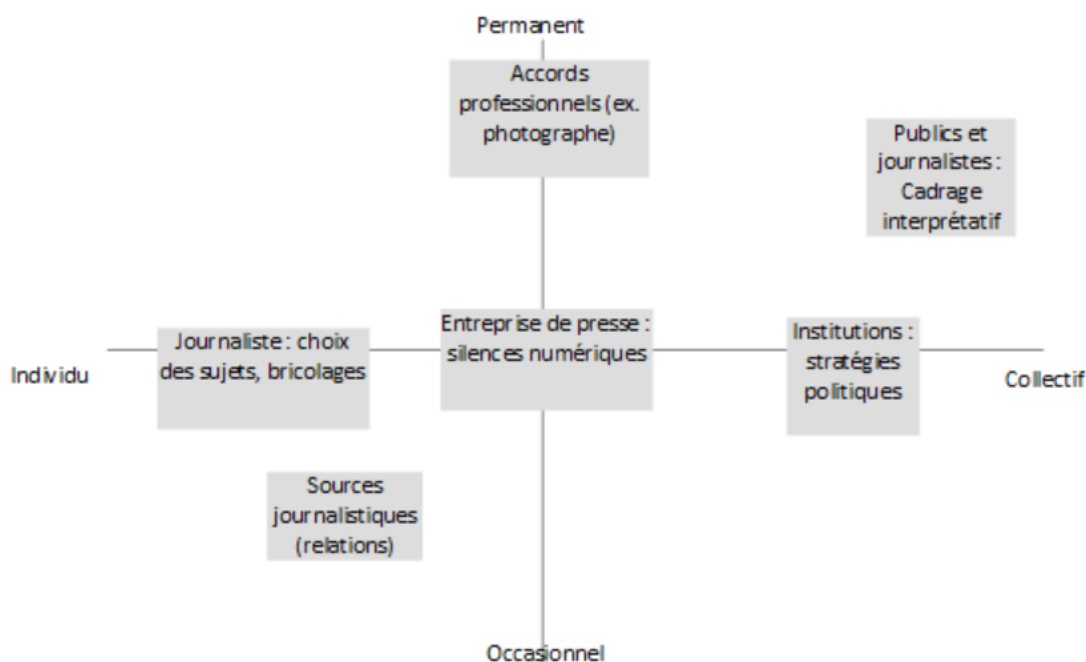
Permanent

Accords professionnels (ex. photographe)

Publics et journalistes : Cadrage interprétatif

Individu

Journaliste : choix des sujets, bricolages

Entreprise de presse : silences numériques

Institutions : stratégies politiques

Collectif

Sources journalistiques (relations)

Occasionnel